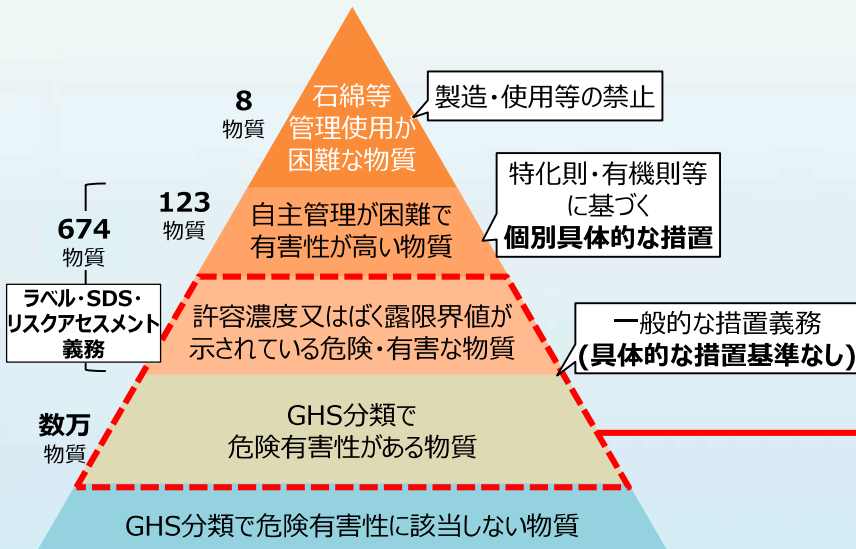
8
物質

石綿等
管理使用が
困難な物質

製造・使用等の禁止

123
物質

自主管理が困難で
有害性が高い物質

特化則・有機則等
に基づく
個別具体的な措置

674
物質

ラベル・SDS・
リスクアセスメント
義務

許容濃度又はばく露限界値が
示されている危険・有害な物質

一般的な措置義務
(具体的な措置基準なし)

数万
物質

GHS分類で
危険有害性がある物質

GHS分類で危険有害性に該当しない物質